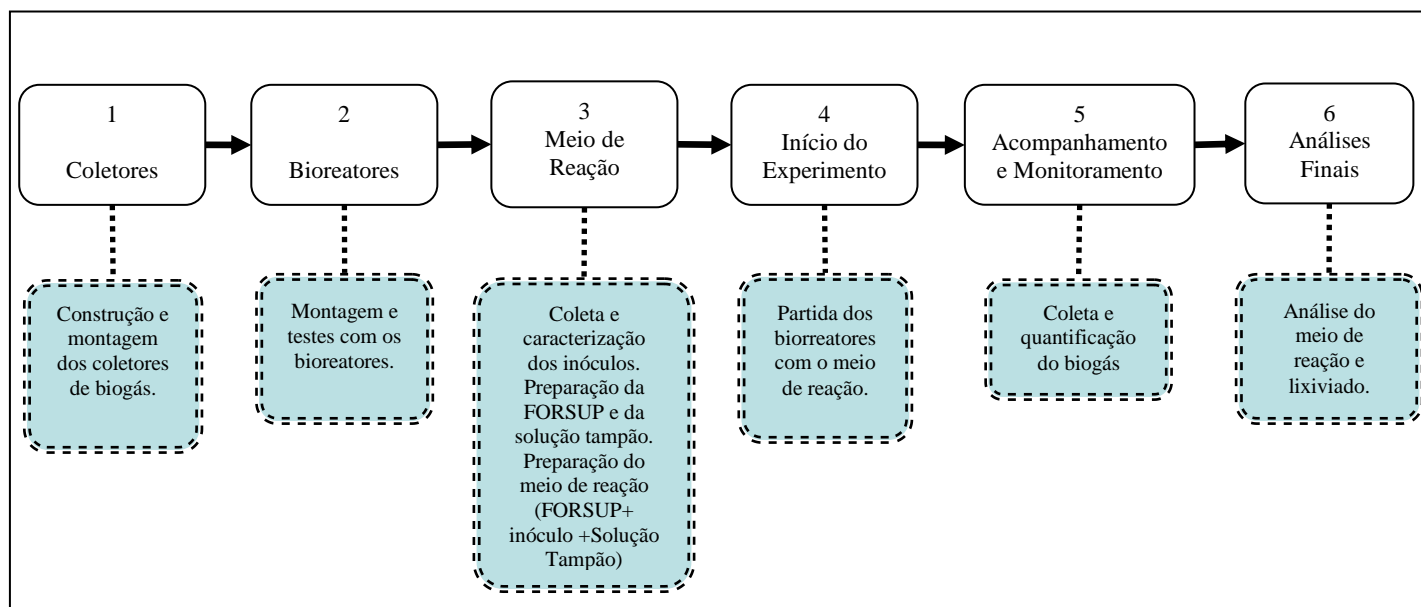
1
Coletores

2
Bioreatores

3
Meio de Reação

4
Início do Experimento

5
Acompanhamento e Monitoramento

6
Análises Finais

Construção e montagem dos coletores de biogás.

Montagem e testes com os bioreatores.

Coleta e caracterização dos inóculos. Preparação da FORSUP e da solução tampão. Preparação do meio de reação (FORSUP+ inóculo +Solução Tampão)

Partida dos biorreatores com o meio de reação.

Coleta e quantificação do biogás

Análise do meio de reação e lixiviado.